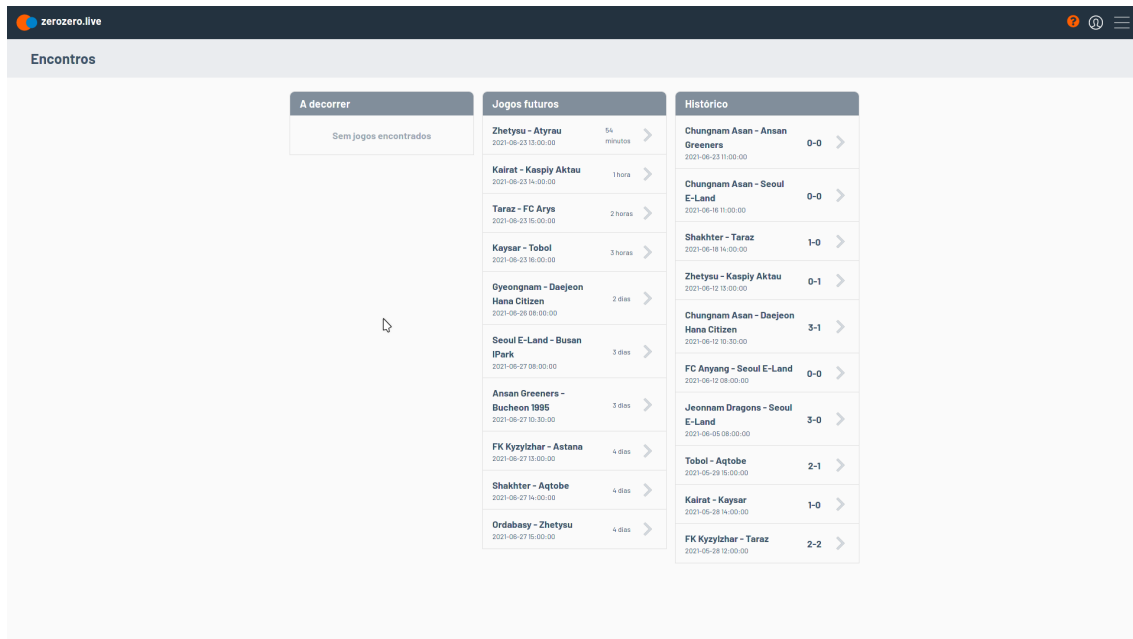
zerozero.live

Encontros

A decorrer

Sem jogos encontrados

Jogos futuros

Zhetysu - Atyrau
2021-06-23 13:00:00
54 minutos

Kairat - Kaspiy Aktau
2021-06-23 14:00:00
1 hora

Taraz - FC Arys
2021-06-23 15:00:00
2 horas

Kaysar - Tobol
2021-06-23 16:00:00
3 horas

Gyeongnam - Daejeon Hana Citizen
2021-06-26 08:00:00
2 dias

Seoul E-Land - Busan IPark
2021-06-27 08:00:00
3 dias

Ansan Greeners - Bucheon 1995
2021-06-27 10:30:00
3 dias

FK Kyzylzhar - Astana
2021-06-27 13:00:00
4 dias

Shakhter - Aqtobe
2021-06-27 14:00:00
4 dias

Ordabasy - Zhetysu
2021-06-27 15:00:00
4 dias

Histórico

Chungnam Asan - Ansan Greeners
2021-06-23 11:00:00
0-0

Chungnam Asan - Seoul E-Land
2021-06-16 11:00:00
0-0

Shakhter - Taraz
2021-06-18 14:00:00
1-0

Zhetysu - Kaspiy Aktau
2021-06-12 13:00:00
0-1

Chungnam Asan - Daejeon Hana Citizen
2021-06-12 10:30:00
3-1

FC Anyang - Seoul E-Land
2021-06-12 08:00:00
0-0

Jeonnam Dragons - Seoul E-Land
2021-06-05 08:00:00
3-0

Tobol - Aqtobe
2021-05-29 15:00:00
2-1

Kairat - Kaysar
2021-05-28 14:00:00
1-0

FK Kyzylzhar - Taraz
2021-05-28 12:00:00
2-2